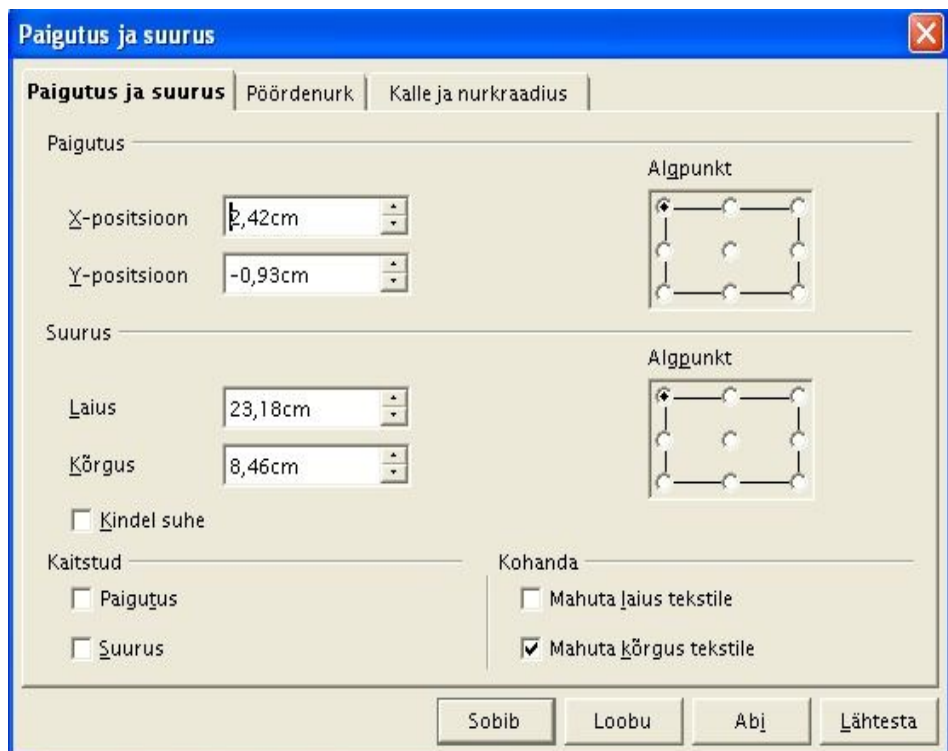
Paigutus ja suurus

Paigutus ja suurus | Pöördenurk | Kalle ja nurkraadius

Paigutus

X-positsioon 2,42cm

Y-positsioon -0,93cm

Algpunkt

Suurus

Laius 23,18cm

Kõrgus 8,46cm

Kindel suhe

Algpunkt

Kaitstud

Paigutus

Suurus

Kohanda

Mahuta laius tekstile

Mahuta kõrgus tekstile

Sobib Loobu Abi Lähtesta